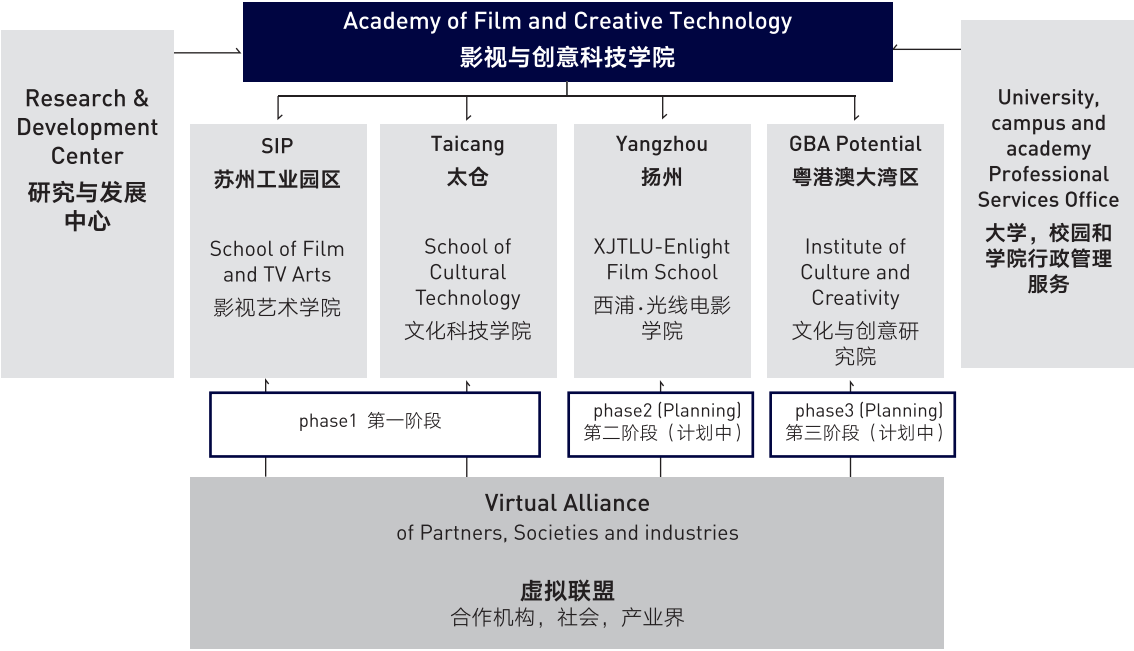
Academy of Film and Creative Technology
影视与创意科技学院

Research & Development Center
研究与发展中心

SIP
苏州工业园区

School of Film and TV Arts
影视艺术学院

Taicang
太仓

School of Cultural Technology
文化科技学院

Yangzhou
扬州

XJTLU-Enlight Film School
西浦·光线电影学院

GBA Potential
粤港澳大湾区

Institute of Culture and Creativity
文化与创意研究院

University, campus and academy Professional Services Office
大学，校园和学院行政管理服务

phase1 第一阶段

phase2 (Planning)
第二阶段（计划中）

phase3 (Planning)
第三阶段（计划中）

Virtual Alliance
of Partners, Societies and industries

虚拟联盟
合作机构，社会，产业界